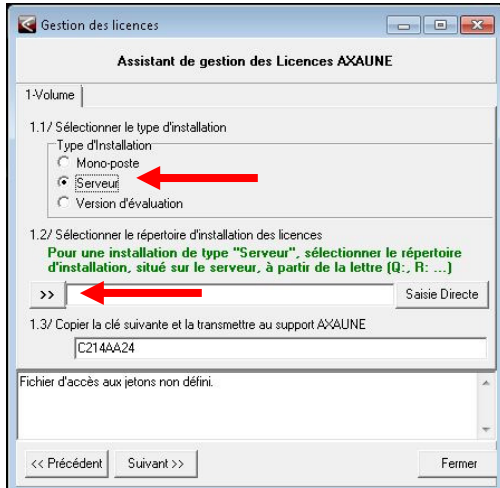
Gestion des licences

Assistant de gestion des Licences AXAUNE

1-Volume

1.1/ Sélectionner le type d'installation

Type d'Installation

Mono-poste

Serveur

Version d'évaluation

1.2/ Sélectionner le répertoire d'installation des licences

Pour une installation de type "Serveur", sélectionner le répertoire d'installation, situé sur le serveur, à partir de la lettre (Q:, R: ...)

>>

Saisie Directe

1.3/ Copier la clé suivante et la transmettre au support AXAUNE

C214AA24

Fichier d'accès aux jetons non défini.

<< Précédent

Suivant >>

Fermer